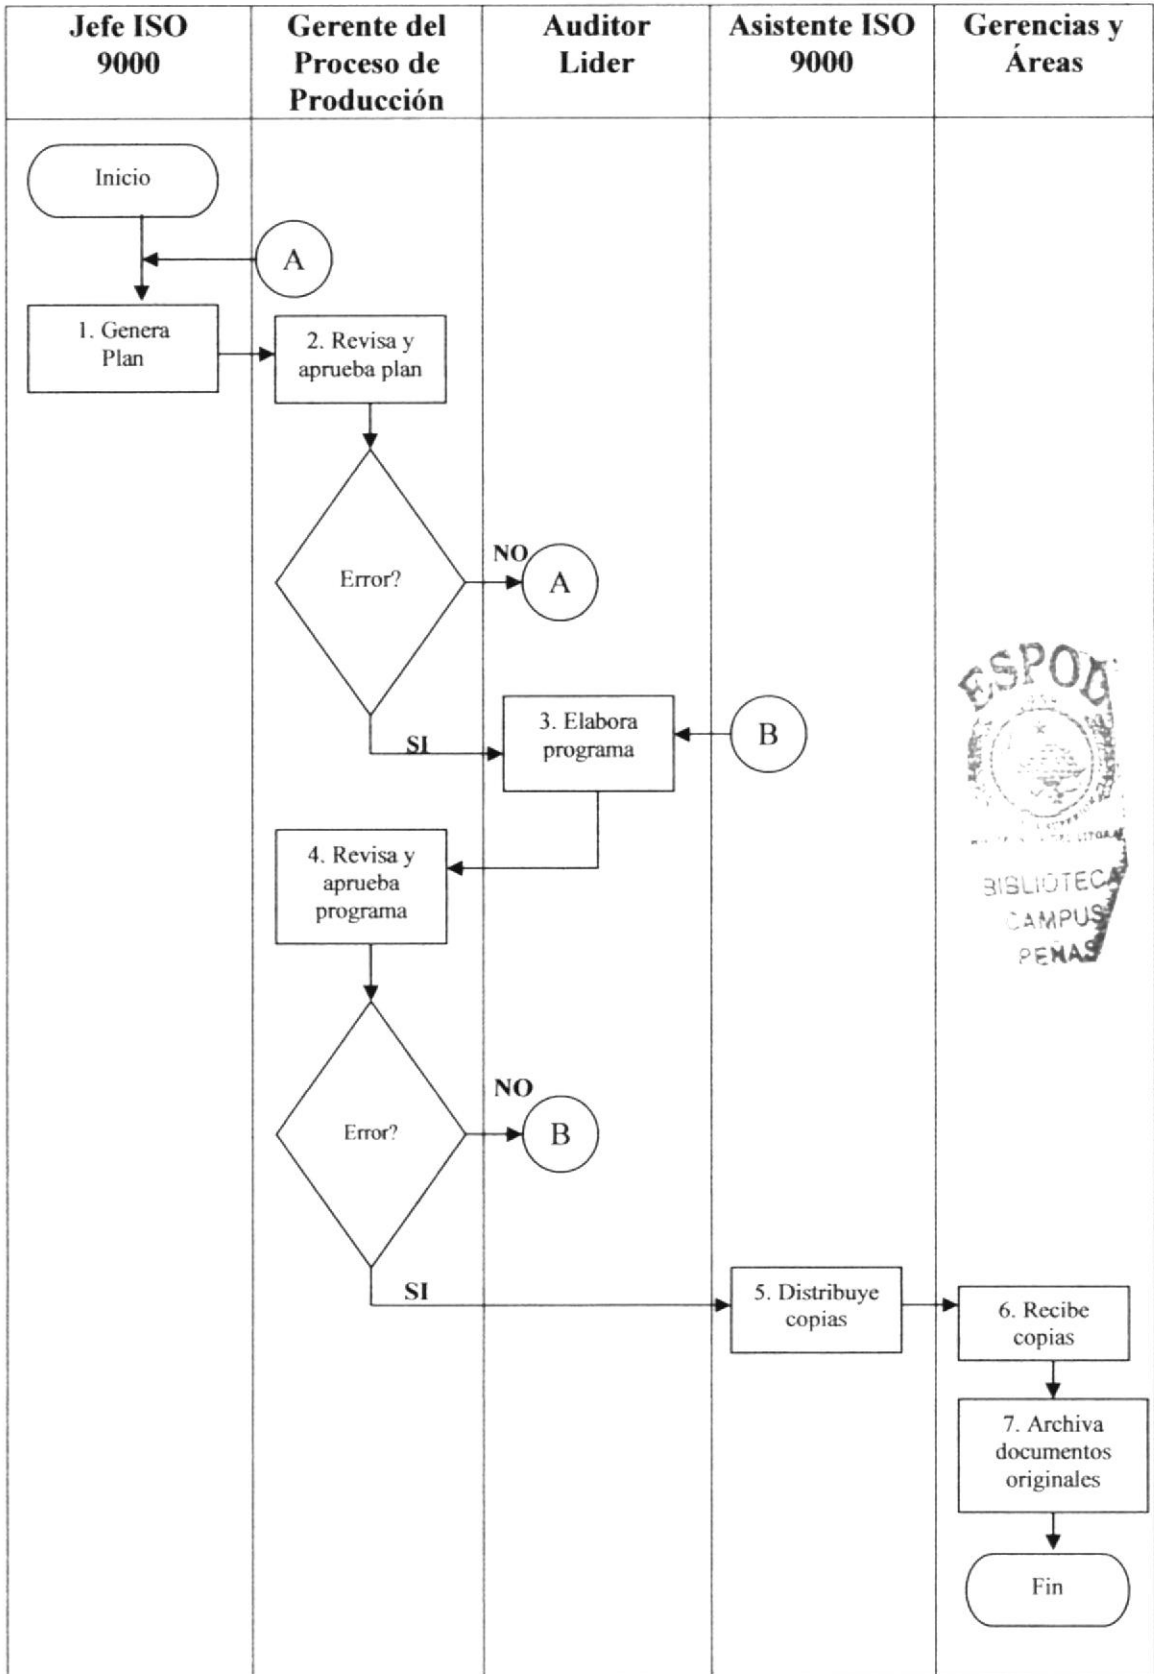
| Jefe ISO 9000 | Gerente del Proceso de Producción | Auditor Lider | Asistente ISO 9000 | Gerencias y Áreas |
|---|---|---|---|---|

Inicio

A

1. Genera Plan

2. Revisa y aprueba plan

Error?

NO

A

SI

3. Elabora programa

B

4. Revisa y aprueba programa

Error?

NO

B

SI

5. Distribuye copias

6. Recibe copias

7. Archiva documentos originales

Fin

ESPOL
BIBLIOTECA
CAMPUS
PEÑAS